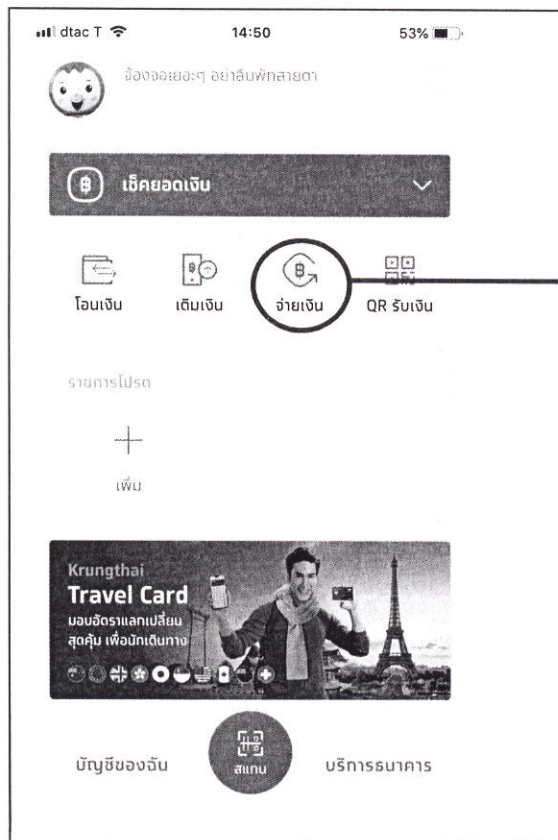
dtac T 14:50 53%

จ้องจอเยอะๆ อย่าลืมพักสายตา

เช็คยอดเงิน

โอนเงิน
เติมเงิน
จ่ายเงิน
QR รับเงิน

รายการโปรด

เพิ่ม

Krungthai
Travel Card
มอบอัตราแลกเปลี่ยน
สุดคุ้ม เพื่อนักเดินทาง

บัญชีของฉัน
สแกน
บริการธนาคาร